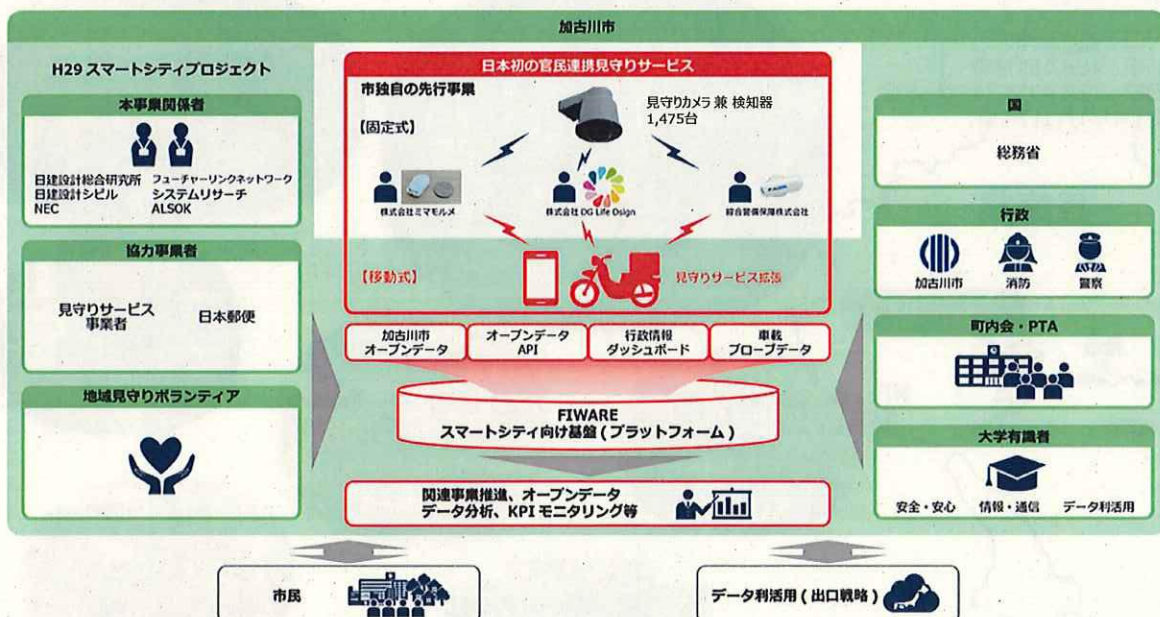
加古川市

H29 スマートシティプロジェクト

本事業関係者

日建設計総合研究所
日建設計シビル
NEC

フューチャーリンクネットワーク
システムリサーチ
ALSOK

協力事業者

見守りサービス事業者

日本郵便

地域見守りボランティア

日本初の官民連携見守りサービス

市独自の先行事業

【固定式】

見守りカメラ 兼 検知器
1,475台

株式会社ミマモルメ

株式会社 DG Life Design

綜合警備保障株式会社

【移動式】

見守りサービス拡張

加古川市
オープンデータ

オープンデータ
API

行政情報
ダッシュボード

車載
プローブデータ

FIWARE
スマートシティ向け基盤（プラットフォーム）

関連事業推進、オープンデータ
データ分析、KPI モニタリング等

国

総務省

行政

加古川市

消防

警察

町内会・PTA

大学有識者

安全・安心

情報・通信

データ利活用

市民

データ利活用（出口戦略）